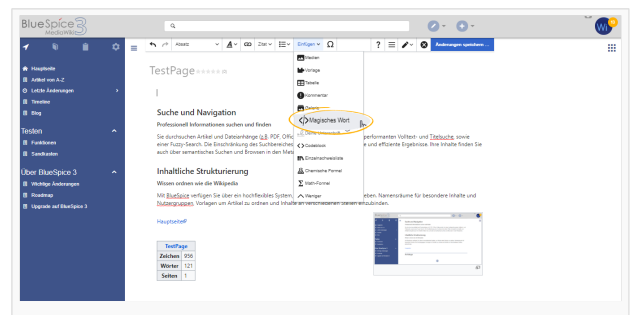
BlueSpice 3 MediaWiki

Hauptseite
Artikel von A-Z
Letzte Änderungen
Timeline
Blog

Testen
Funktionen
Sandkasten

Über BlueSpice 3
Wichtige Änderungen
Roadmap
Upgrade auf BlueSpice 3

Absatz
Zitat
Einfügen
Ω
?
Änderungen speichern ...

Medien
Vorlage
Tabelle
Kommentar
Galerie
Magisches Wort
Codeblock
Einzelnachweisliste
Chemische Formel
Math-Formel
Hieroglyphen

TestPage

Suche und Navigation

Professionell Informationen suchen und finden

Sie durchsuchen Artikel und Dateianhänge (z.B. PDF, Offic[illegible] performanten Volltext- und Titelsuche, sowie einer Fuzzy-Search. Die Einschränkung des Suchbereiche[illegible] und effiziente Ergebnisse. Ihre Inhalte finden Sie auch über semantisches Suchen und Brossen in den Meta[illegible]

Inhaltliche Strukturierung

Wissen ordnen wie die Wikipedia

Mit BlueSpice verfügen Sie über ein hochflexibles System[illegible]eben. Namensräume für besondere Inhalte und Nutzergruppen, Vorlagen um Artikel zu ordnen und Inhalte an verschiedenen Stellen einzubinden.

Hauptseite

| TestPage | |
|---|---|
| Zeichen | 956 |
| Wörter | 121 |
| Seiten | 1 |